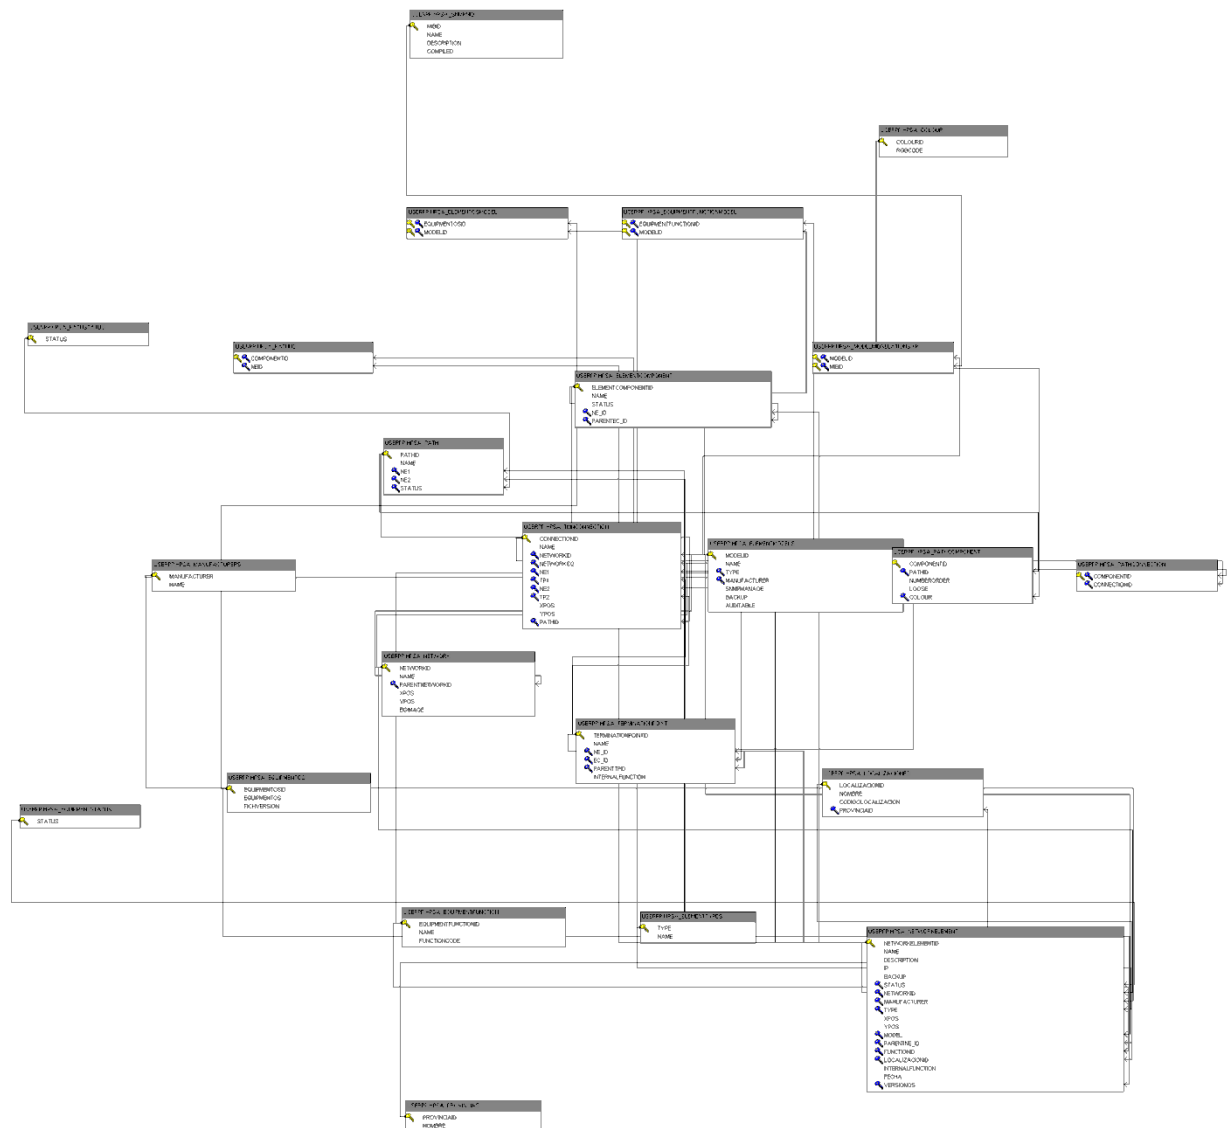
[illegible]
MIBID
NAME
DESCRIPTION
COMPILED

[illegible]
COLOURID
RGBCODE

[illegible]
EQUIPMENTOSID
MODELID

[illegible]
EQUIPMENTFUNCTIONID
MODELID

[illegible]
STATUS

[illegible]
COMPONENTID
MIBID

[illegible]
MODELID
MIBID

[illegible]
ELEMENTCOMPONENTID
NAME
STATUS
NE_ID
PARENTEC_ID

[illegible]
PATHID
NAME
NE1
NE2
STATUS

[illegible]
CONNECTIONID
NAME
NETWORKID
NETWORKID2
NE1
TP1
NE2
TP2
XPOS
YPOS
PATHID

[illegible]
MODELID
NAME
TYPE
MANUFACTURER
SNMPMANAGE
BACKUP
AUDITABLE

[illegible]
COMPONENTID
PATHID
NUMBERORDER
LOOSE
COLOUR

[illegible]
COMPONENTID
CONNECTIONID

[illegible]
MANUFACTURER
NAME

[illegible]
NETWORKID
NAME
PARENTNETWORKID
XPOS
YPOS
BGIMAGE

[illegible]
TERMINATIONPOINTID
NAME
NE_ID
EC_ID
PARENTTPID
INTERNALFUNCTION

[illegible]
EQUIPMENTOSID
EQUIPMENTOS
TICHVERSION

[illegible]
LOCALIZACIONID
NOMBRE
CODIGOLOCALIZACION
PROVINCIAID

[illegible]
STATUS

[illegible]
EQUIPMENTFUNCTIONID
NAME
FUNCTIONCODE

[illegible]
TYPE
NAME

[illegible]
NETWORKELEMENTID
NAME
DESCRIPTION
IP
BACKUP
STATUS
NETWORKID
MANUFACTURER
TYPE
XPOS
YPOS
MODEL
PARENTNE_ID
FUNCTIONID
LOCALIZACIONID
INTERNALFUNCTION
FECHA
VERSIONOS

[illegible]
PROVINCIAID
NOMBRE